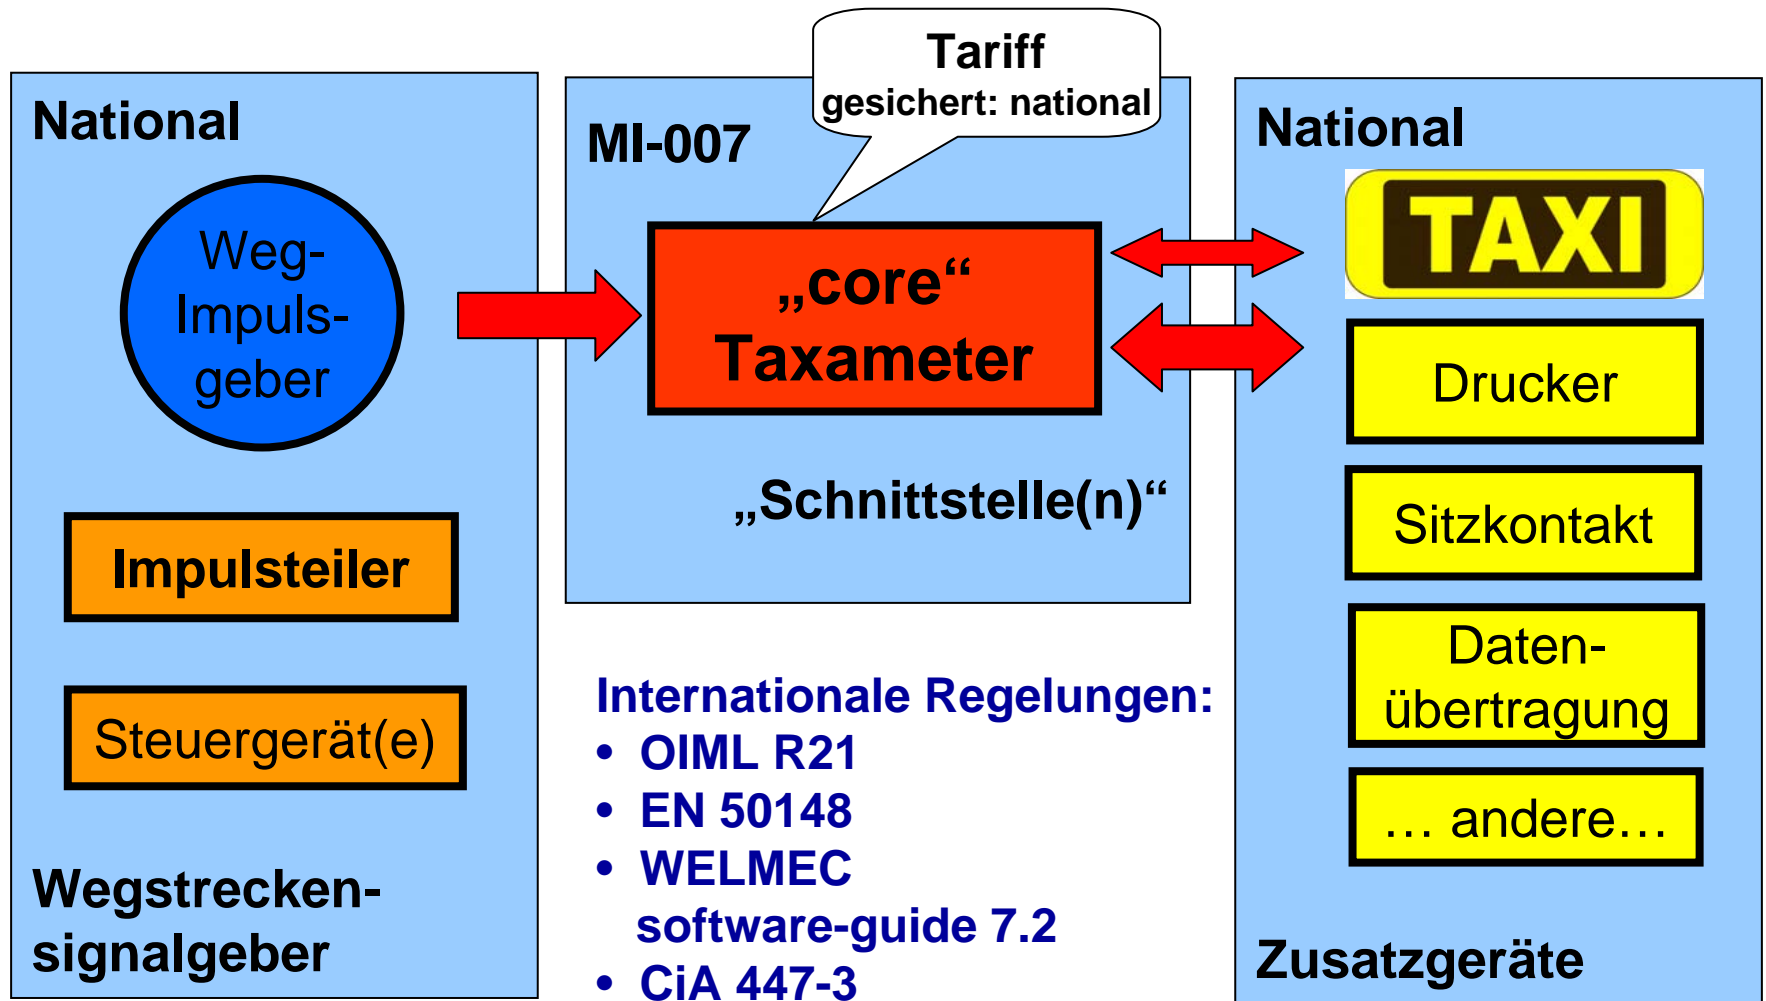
National

Weg-
Impuls-
geber

Impulsteiler

Steuergerät(e)

Wegstrecken-
signalgeber

Tariff
gesichert: national

MI-007

„core“
Taxameter

„Schnittstelle(n)“

Internationale Regelungen:
• OIML R21
• EN 50148
• WELMEC software-guide 7.2
• CiA 447-3

National

TAXI

Drucker

Sitzkontakt

Daten-
übertragung

… andere…

Zusatzgeräte